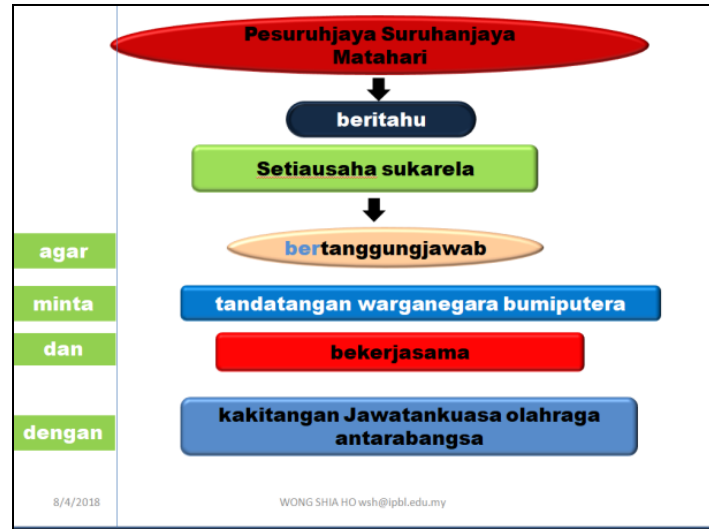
Pesuruhjaya Suruhanjaya Matahari

beritahu

Setiausaha sukarela

agar

bertanggungjawab

minta

tandatangan warganegara bumiputera

dan

bekerjasama

dengan

kakitangan Jawatankuasa olahraga antarabangsa

8/4/2018

WONG SHIA HO wsh@ipbl.edu.my